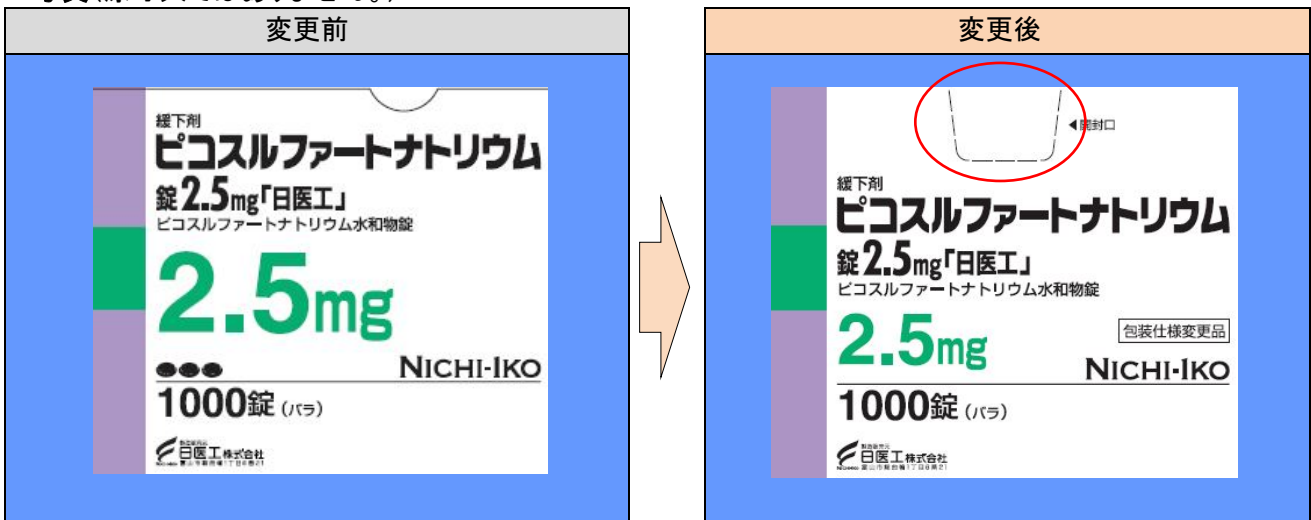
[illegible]

変更前

緩下剤
ピコスルファートナトリウム
錠2.5mg「日医工」
ピコスルファートナトリウム水和物錠
2.5mg
NICHI-IKO
1000錠 (バラ)
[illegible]
日医工株式会社
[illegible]

変更後

◀開封口
緩下剤
ピコスルファートナトリウム
錠2.5mg「日医工」
ピコスルファートナトリウム水和物錠
包装仕様変更品
2.5mg
NICHI-IKO
1000錠 (バラ)
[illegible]
日医工株式会社
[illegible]